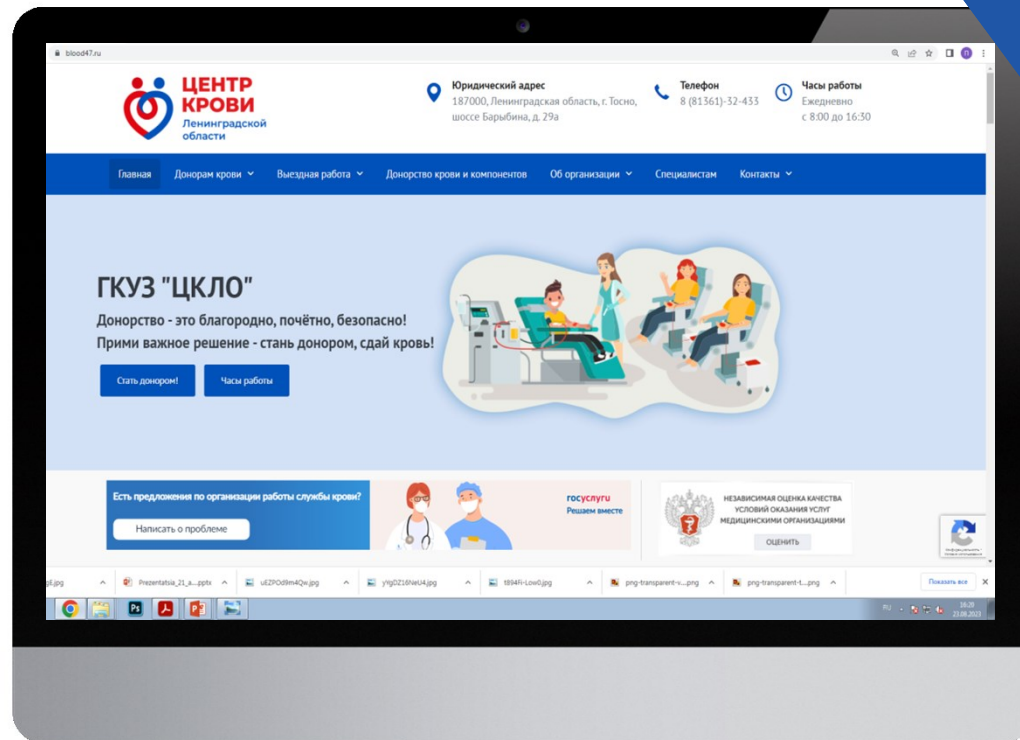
blood47.ru

ЦЕНТР КРОВИ Ленинградской области

Юридический адрес
187000, Ленинградская область, г. Тосно, шоссе Барыбина, д. 29а

Телефон
8 (81361)-32-433

Часы работы
Ежедневно
с 8:00 до 16:30

Главная | Донорам крови | Выездная работа | Донорство крови и компонентов | Об организации | Специалистам | Контакты

ГКУЗ "ЦКЛО"

Донорство - это благородно, почётно, безопасно!
Прими важное решение - стань донором, сдай кровь!

Стать донором!

Часы работы

Есть предложения по организации работы службы крови?

Написать о проблеме

госуслуги
Решаем вместе

НЕЗАВИСИМАЯ ОЦЕНКА КАЧЕСТВА УСЛОВИЙ ОКАЗАНИЯ УСЛУГ МЕДИЦИНСКИМИ ОРГАНИЗАЦИЯМИ

ОЦЕНИТЬ

gl.jpg | Prezentatsia_21_a....pptx | uEZPOd9m4Qw.jpg | yYgDZ16NeU4.jpg | t894Fi-Low0.jpg | png-transparent-v....png | png-transparent-t....png

Показать все

RU

16:20
22.08.2023